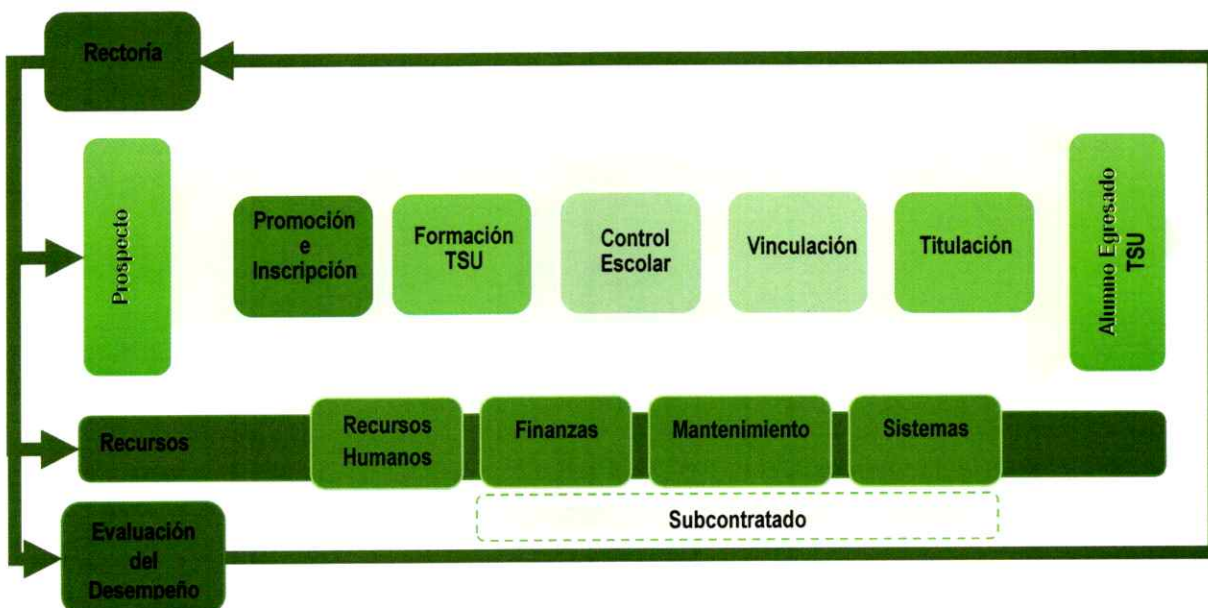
Rectoría

Prospecto

Promoción e Inscripción

Formación TSU

Control Escolar

Vinculación

Titulación

Alumno Egresado TSU

Recursos

Recursos Humanos

Finanzas

Mantenimiento

Sistemas

Subcontratado

Evaluación del Desempeño